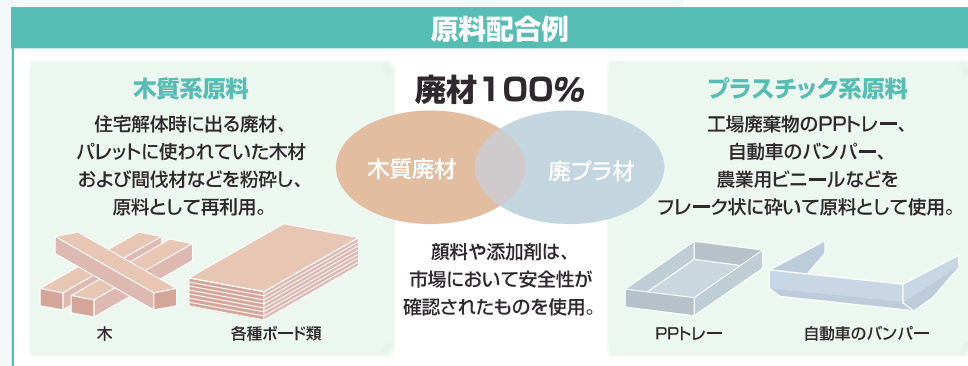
原料配合例

木質系原料

住宅解体時に出る廃材、パレットに使われていた木材および間伐材などを粉砕し、原料として再利用。

木

各種ボード類

廃材100%

木質廃材

廃プラ材

顔料や添加剤は、市場において安全性が確認されたものを使用。

プラスチック系原料

工場廃棄物のPPトレー、自動車のバンパー、農業用ビニールなどをフレーク状に砕いて原料として使用。

PPトレー

自動車のバンパー